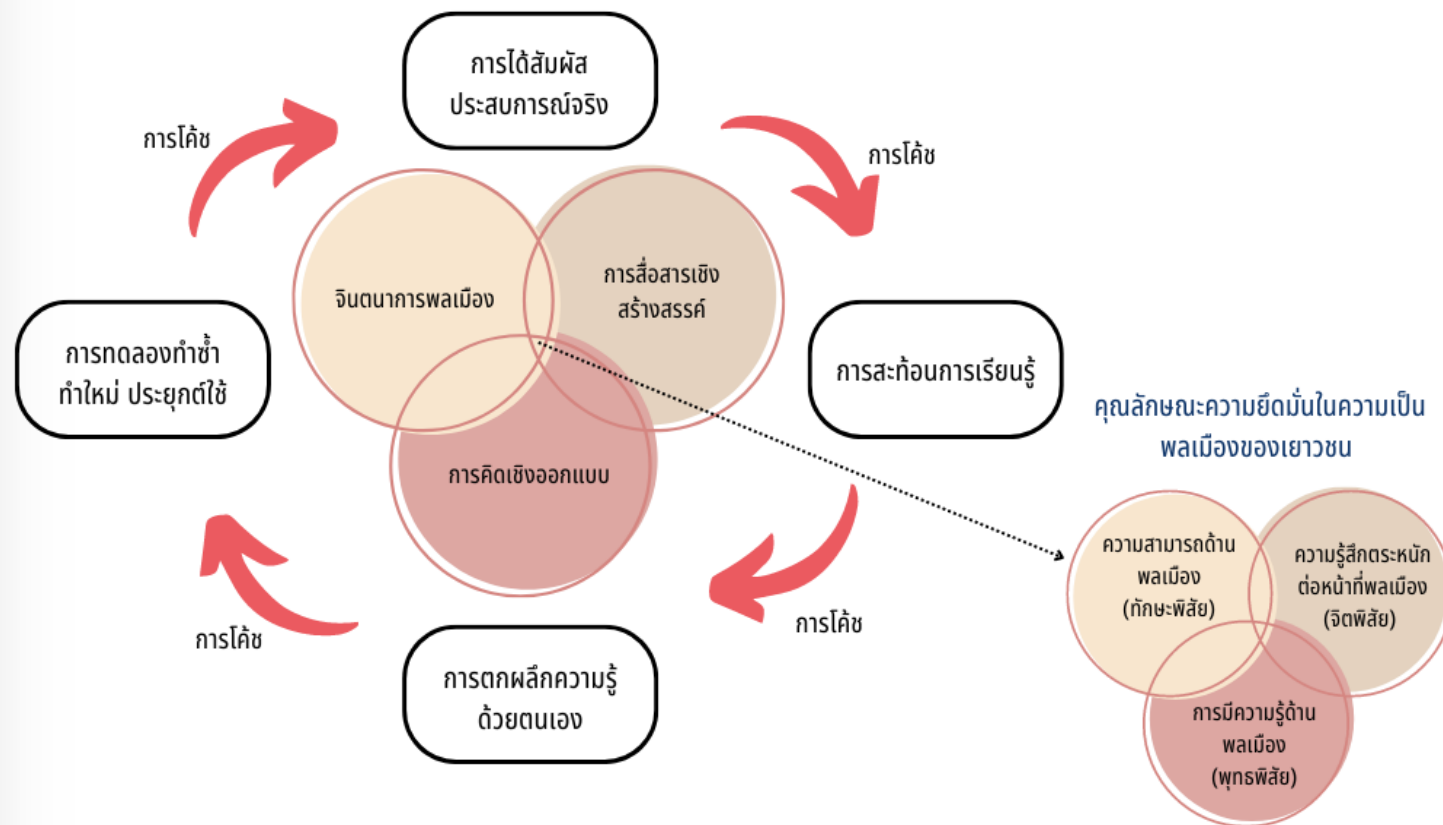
การได้สัมผัส ประสบการณ์จริง

การโค้ช

การโค้ช

จินตนาการพลเมือง

การสื่อสารเชิง สร้างสรรค์

การทดลองทำซ้ำ ทำใหม่ ประยุกต์ใช้

การสะท้อนการเรียนรู้

การคิดเชิงออกแบบ

คุณลักษณะความยึดมั่นในความเป็นพลเมืองของเยาวชน

การโค้ช

การโค้ช

การตกผลึกความรู้ ด้วยตนเอง

ความสามารถด้าน พลเมือง (ทักษะพิสัย)

ความรู้สึกตระหนัก ต่อหน้าที่พลเมือง (จิตพิสัย)

การมีความรู้ด้าน พลเมือง (พุทธพิสัย)